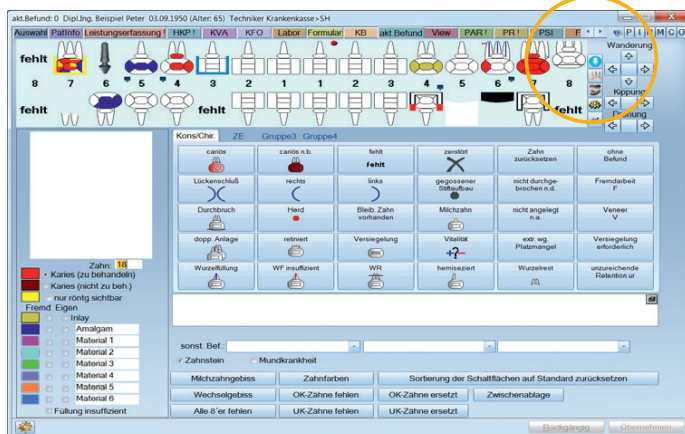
akt.Befund: 0 Dipl.Ing. Beispiel Peter 03.09.1950 (Alter: 65) Techniker Krankenkasse>SH

Auswahl | PatInfo | Leistungserfassung | HKP | KVA | KFO | Labor | Formular | KB | akt.Befund | View | PAR | PR | PSI

P I M C O

Wanderung

Kippung

Drehung

fehlt

8 7 6 5 4 3 2 1 1 2 3 4 5 6 7 8

fehlt

fehlt

fehlt

Kons/Chir ZE Gruppe3 Gruppe4

| cariös | cariös n.b. | fehlt fehlt | zerstört | Zahn zurücksetzen | ohne Befund |
|---|---|---|---|---|---|
| Lückenschluß | rechts | links | gegossener Stiftaufbau | nicht durchgebrochen n.d. | Fremdarbeit F |
| Durchbruch | Herd | Bleib. Zahn vorhanden | Milchzahn | nicht angelegt n.a. | Veneer V |
| dopp. Anlage | retiniert | Versiegelung | Vitalität | extr. wg. Platzmangel | Versiegelung erforderlich |
| Wurzelfüllung | WF insuffizient | WR | hemiseziert | Wurzelrest | unzureichende Retention ur |

Zahn: 18

Karies (zu behandeln)
Karies (nicht zu beh.)
nur röntg sichtbar

Fremd Eigen

Inlay
Amalgam
Material 1
Material 2
Material 3
Material 4
Material 5
Material 6
Füllung insuffizient

sonst. Bef.:

Zahnstein Mundkrankheit

Milchzahngebiss | Zahnfarben | Sortierung der Schaltflächen auf Standard zurücksetzen

Wechselgebiss | OK-Zähne fehlen | OK-Zähne ersetzt | Zwischenablage

Alle 8'er fehlen | UK-Zähne fehlen | UK-Zähne ersetzt

Rückgängig | Übernehmen